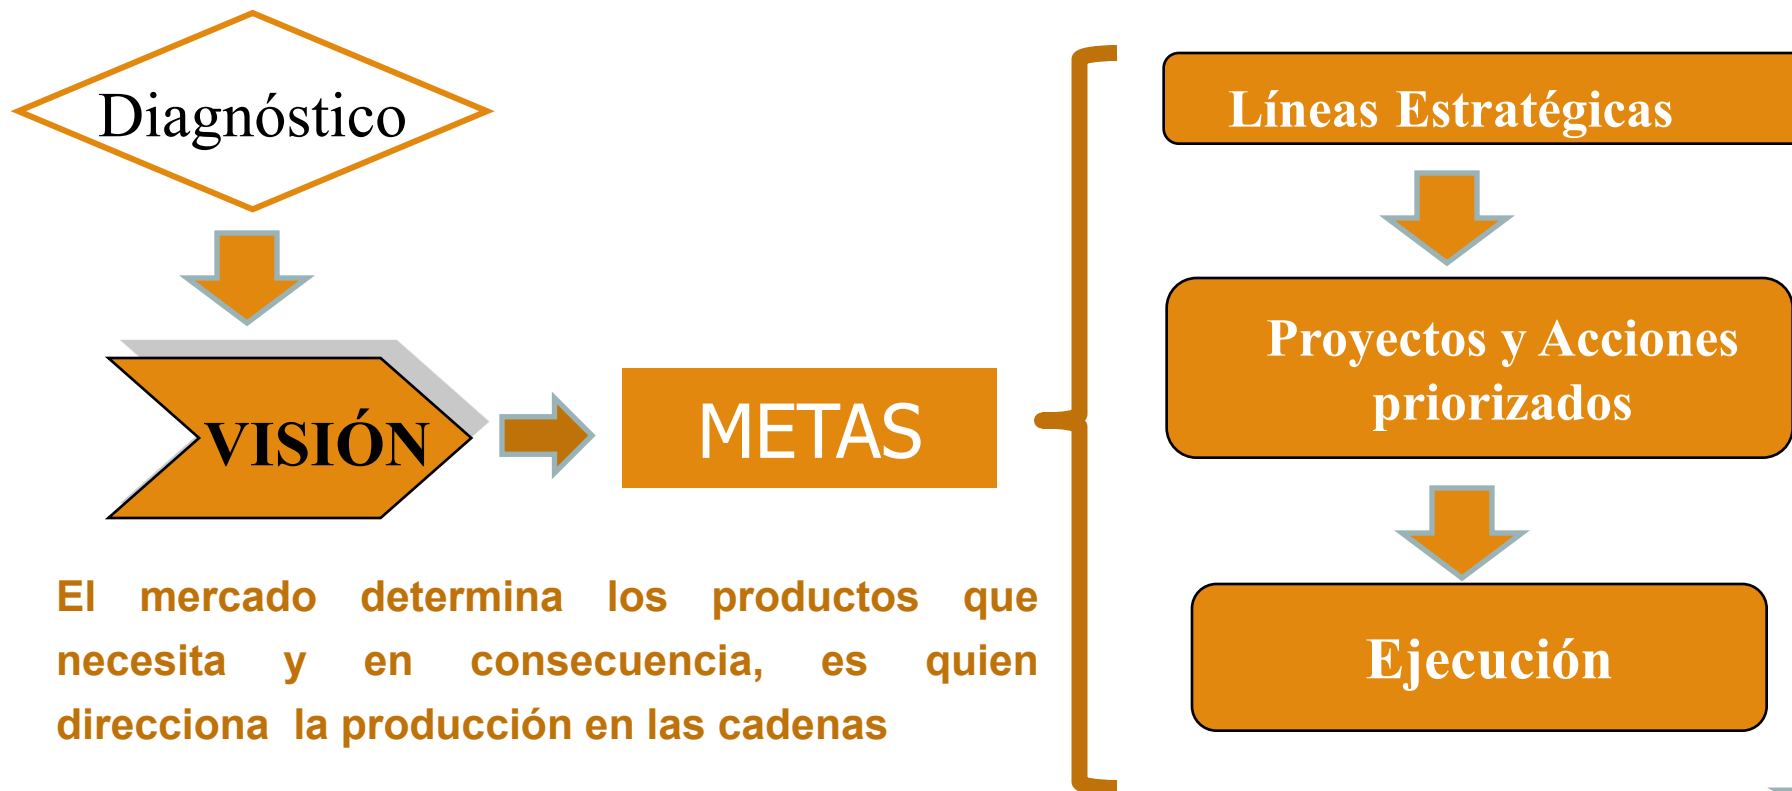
Diagnóstico

VISIÓN

METAS

El mercado determina los productos que necesita y en consecuencia, es quien direcciona la producción en las cadenas

Líneas Estratégicas

Proyectos y Acciones priorizados

Ejecución